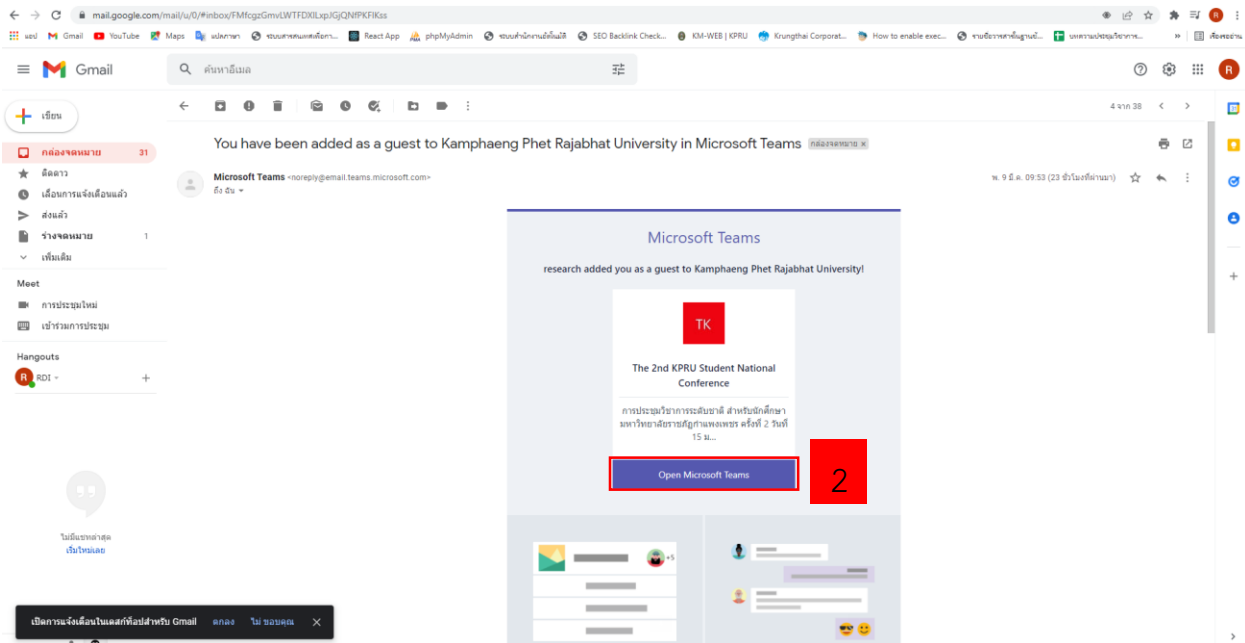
mail.google.com/mail/u/0/#inbox/FMfcgzGmvLWTFDXlLxpJGjQNfPKFlKss

แอป Gmail YouTube Maps แปลภาษา ระบบสารสนเทศเพื่อการ... React App phpMyAdmin ระบบสำนักงานอิเล็กทรอนิกส์ SEO Backlink Check... KM-WEB | KPRU Krungthai Corporat... How to enable exec... รายชื่อวารสารที่ผ่านการรับรองฯ... บทความประชุมวิชาการ... » เรื่องรออ่าน

Gmail

ค้นหาอีเมล

เขียน

กล่องจดหมาย 31
ติดดาว
เลื่อนการแจ้งเตือนแล้ว
ส่งแล้ว
ร่างจดหมาย 1
เพิ่มเติม

Meet
การประชุมใหม่
เข้าร่วมการประชุม

Hangouts
RDI

ไม่มีแชทล่าสุด
เริ่มใหม่เลย

เปิดการแจ้งเตือนในเดสก์ท็อปสำหรับ Gmail ตกลง ไม่ ขอบคุณ

4 จาก 38

You have been added as a guest to Kamphaeng Phet Rajabhat University in Microsoft Teams กล่องจดหมาย ×

Microsoft Teams <noreply@email.teams.microsoft.com>
ถึง ฉัน

พ. 9 มี.ค. 09:53 (23 ชั่วโมงที่ผ่านมา)

Microsoft Teams

research added you as a guest to Kamphaeng Phet Rajabhat University!

TK

The 2nd KPRU Student National Conference

การประชุมวิชาการระดับชาติ สำหรับนักศึกษา มหาวิทยาลัยราชภัฏกำแพงเพชร ครั้งที่ 2 วันที่ 15 ม...

Open Microsoft Teams

2

+5